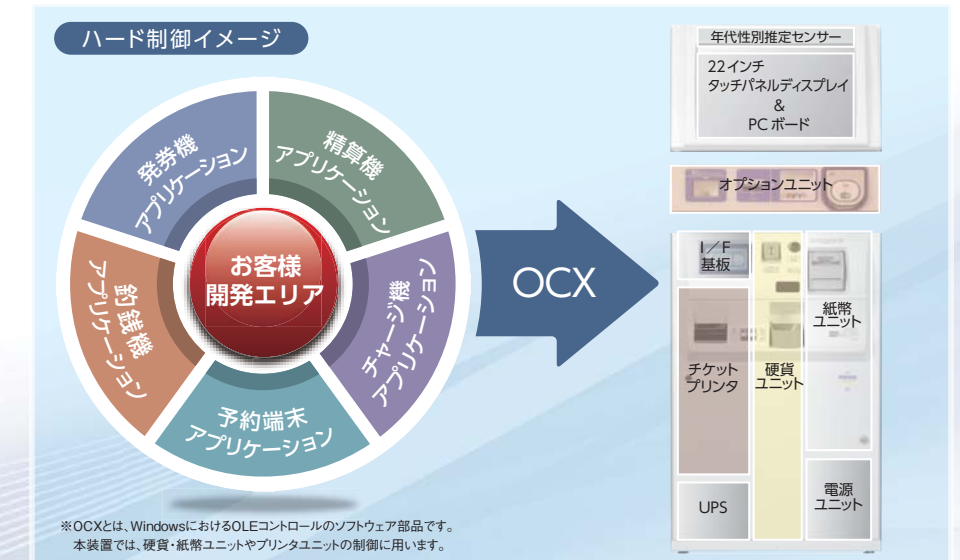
ハード制御イメージ

発券機
アプリケーション

精算機
アプリケーション

チャージ機
アプリケーション

予約端末
アプリケーション

釣銭機
アプリケーション

お客様
開発エリア

OCX

年代性別推定センサー

22インチ
タッチパネルディスプレイ
&
PC ボード

オプションユニット

I／F
基板

紙幣
ユニット

チケット
プリンタ

硬貨
ユニット

UPS

電源
ユニット

※OCXとは、WindowsにおけるOLEコントロールのソフトウェア部品です。
本装置では、硬貨・紙幣ユニットやプリンタユニットの制御に用います。